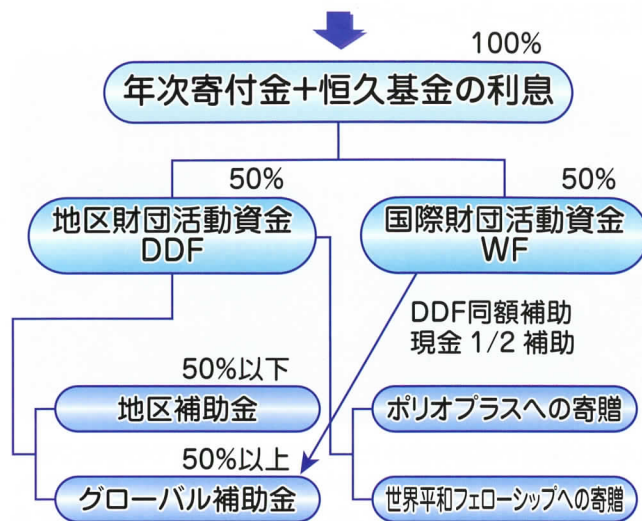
100%

年次寄付金+恒久基金の利息

50%

50%

地区財団活動資金 DDF

国際財団活動資金 WF

DDF同額補助
現金 1/2 補助

50%以下

地区補助金

ポリオプラスへの寄贈

50%以上

グローバル補助金

世界平和フェローシップへの寄贈